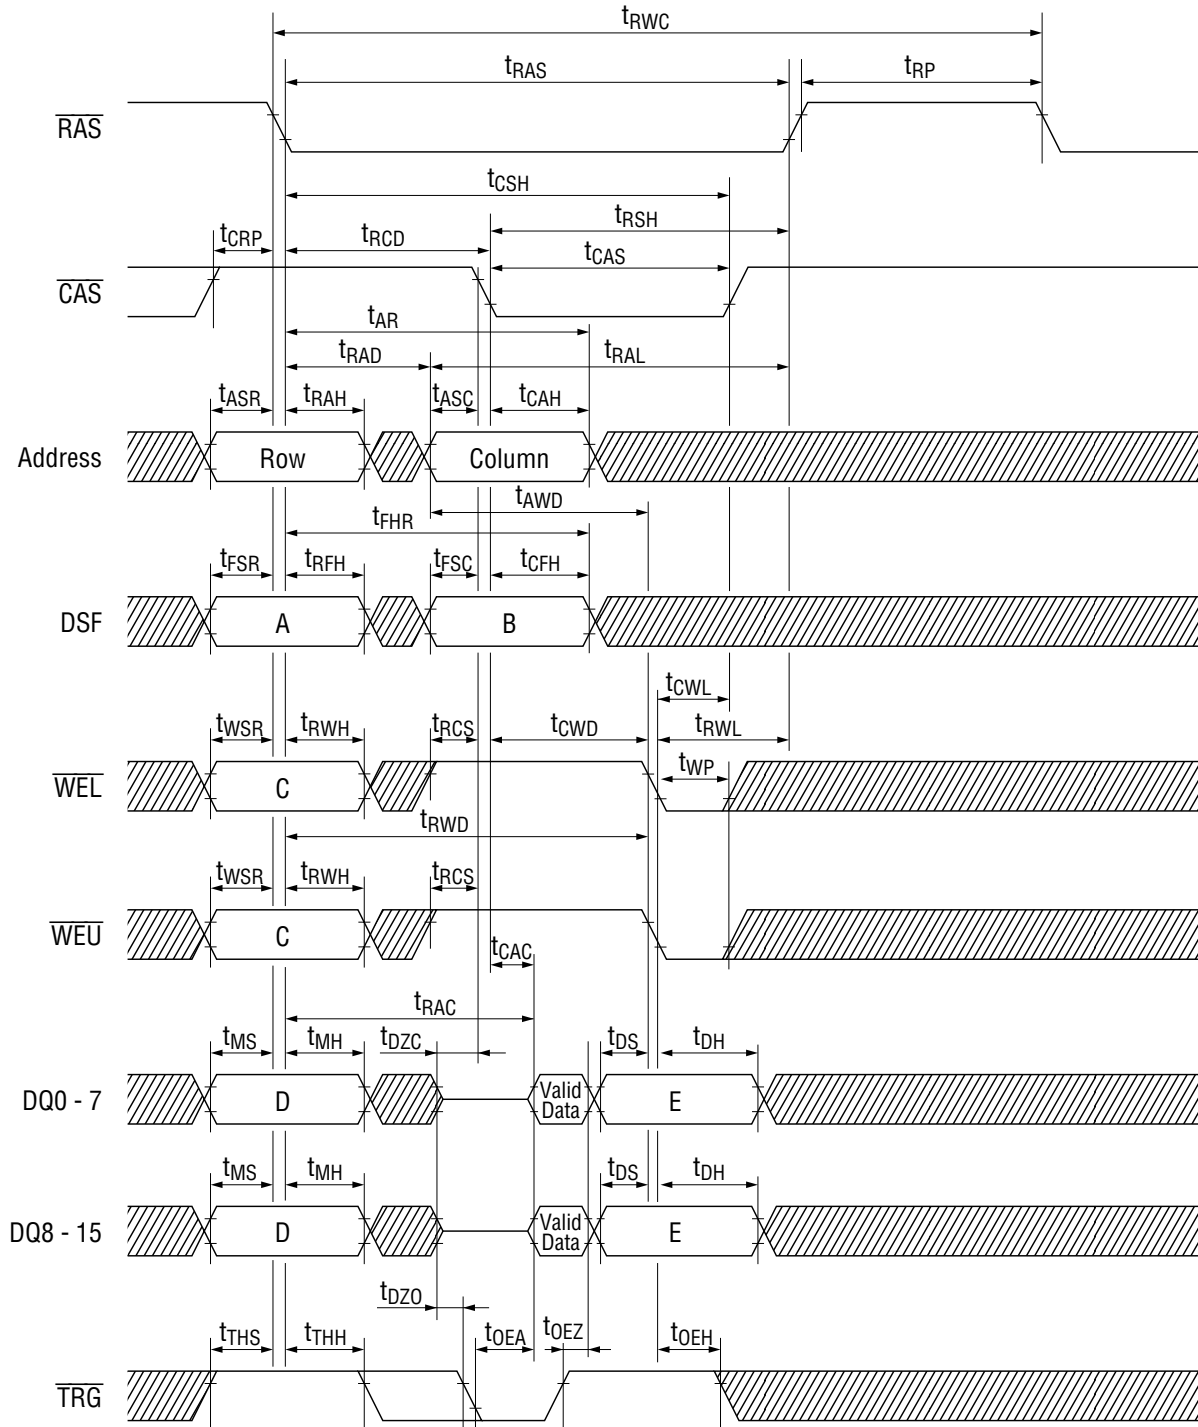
$t_{RWC}$

$t_{RAS}$ $t_{RP}$

$\overline{RAS}$

$t_{CSH}$

$t_{RSH}$

$t_{CRP}$ $t_{RCD}$

$t_{CAS}$

$\overline{CAS}$

$t_{AR}$

$t_{RAD}$ $t_{RAL}$

$t_{ASR}$ $t_{RAH}$ $t_{ASC}$ $t_{CAH}$

Address Row Column

$t_{AWD}$

$t_{FHR}$

$t_{FSR}$ $t_{RFH}$ $t_{FSC}$ $t_{CFH}$

DSF A B

$t_{CWL}$

$t_{WSR}$ $t_{RWH}$ $t_{RCS}$ $t_{CWD}$ $t_{RWL}$

$t_{WP}$

$\overline{WEL}$ C

$t_{RWD}$

$t_{WSR}$ $t_{RWH}$ $t_{RCS}$

$\overline{WEU}$ C

$t_{CAC}$

$t_{RAC}$

$t_{MS}$ $t_{MH}$ $t_{DZC}$ $t_{DS}$ $t_{DH}$

DQ0 - 7 D Valid Data E

$t_{MS}$ $t_{MH}$ $t_{DS}$ $t_{DH}$

DQ8 - 15 D Valid Data E

$t_{DZO}$

$t_{THS}$ $t_{THH}$ $t_{OEA}$ $t_{OEZ}$ $t_{OEH}$

$\overline{TRG}$